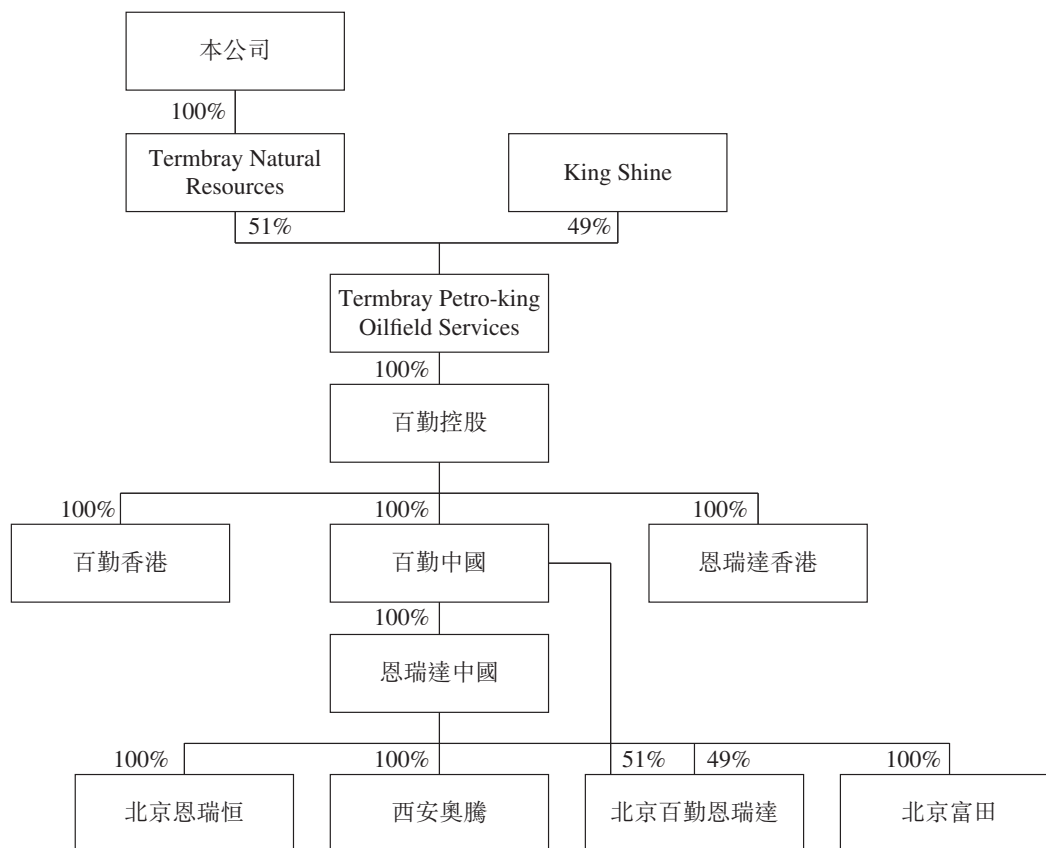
本公司

100%

Termbray Natural Resources

King Shine

51%

49%

Termbray Petro-king Oilfield Services

100%

百勤控股

100%

100%

100%

百勤香港

百勤中國

恩瑞達香港

100%

恩瑞達中國

100%

100%

51%

49%

100%

北京恩瑞恒

西安奧騰

北京百勤恩瑞達

北京富田